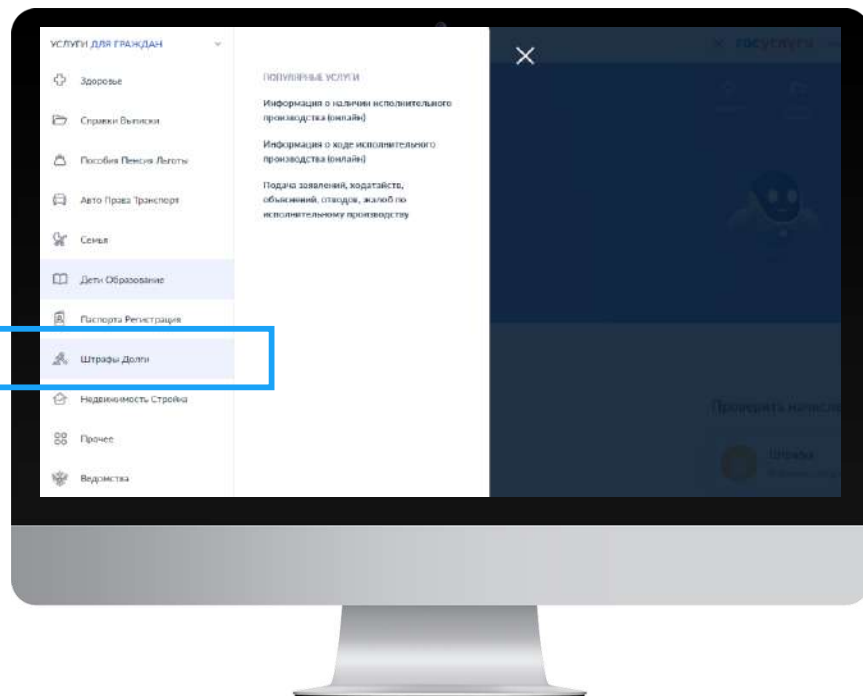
УСЛУГИ ДЛЯ ГРАЖДАН

Здоровье

Справки Выписки

Пособия Пенсия Льготы

Авто Права Транспорт

Семья

Дети Образование

Паспорта Регистрация

Штрафы Долги

Недвижимость Стройка

Прочее

Ведомства

ПОПУЛЯРНЫЕ УСЛУГИ

Информация о наличии исполнительного производства (онлайн)

Информация о ходе исполнительного производства (онлайн)

Подача заявлений, ходатайств, объяснений, отводов, жалоб по исполнительному производству

госуслуги

Проверить начисл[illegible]

Штрафы